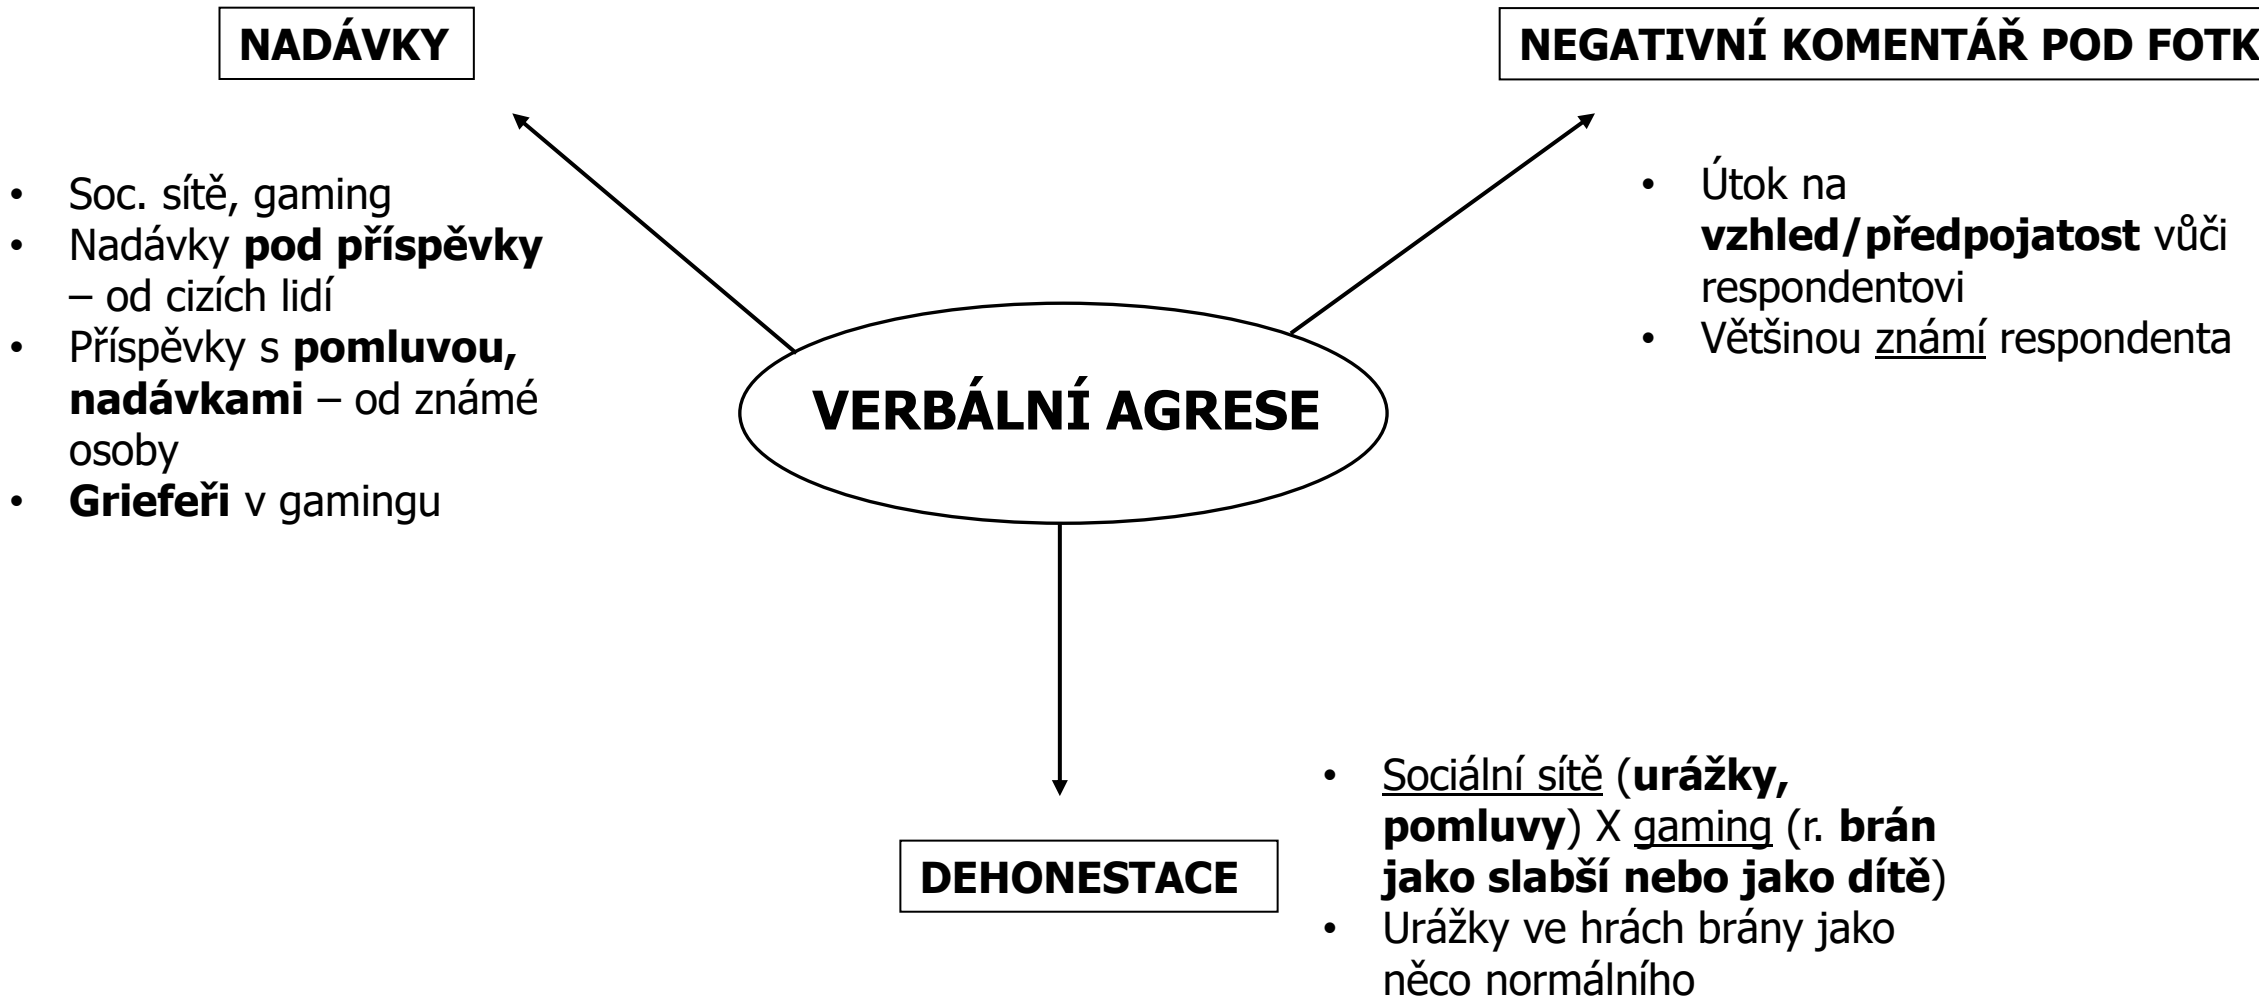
NADÁVKY

NEGATIVNÍ KOMENTÁŘ POD FOTK

- Soc. sítě, gaming
- Nadávky **pod příspěvky** – od cizích lidí
- Příspěvky s **pomluvou, nadávkami** – od známé osoby
- **Griefeři** v gamingu

- Útok na **vzhled/předpojatost** vůči respondentovi
- Většinou známí respondenta

VERBÁLNÍ AGRESE

DEHONESTACE

- Sociální sítě (**urážky, pomluvy**) X gaming (r. **brán jako slabší nebo jako dítě**)
- Urážky ve hrách brány jako něco normálního